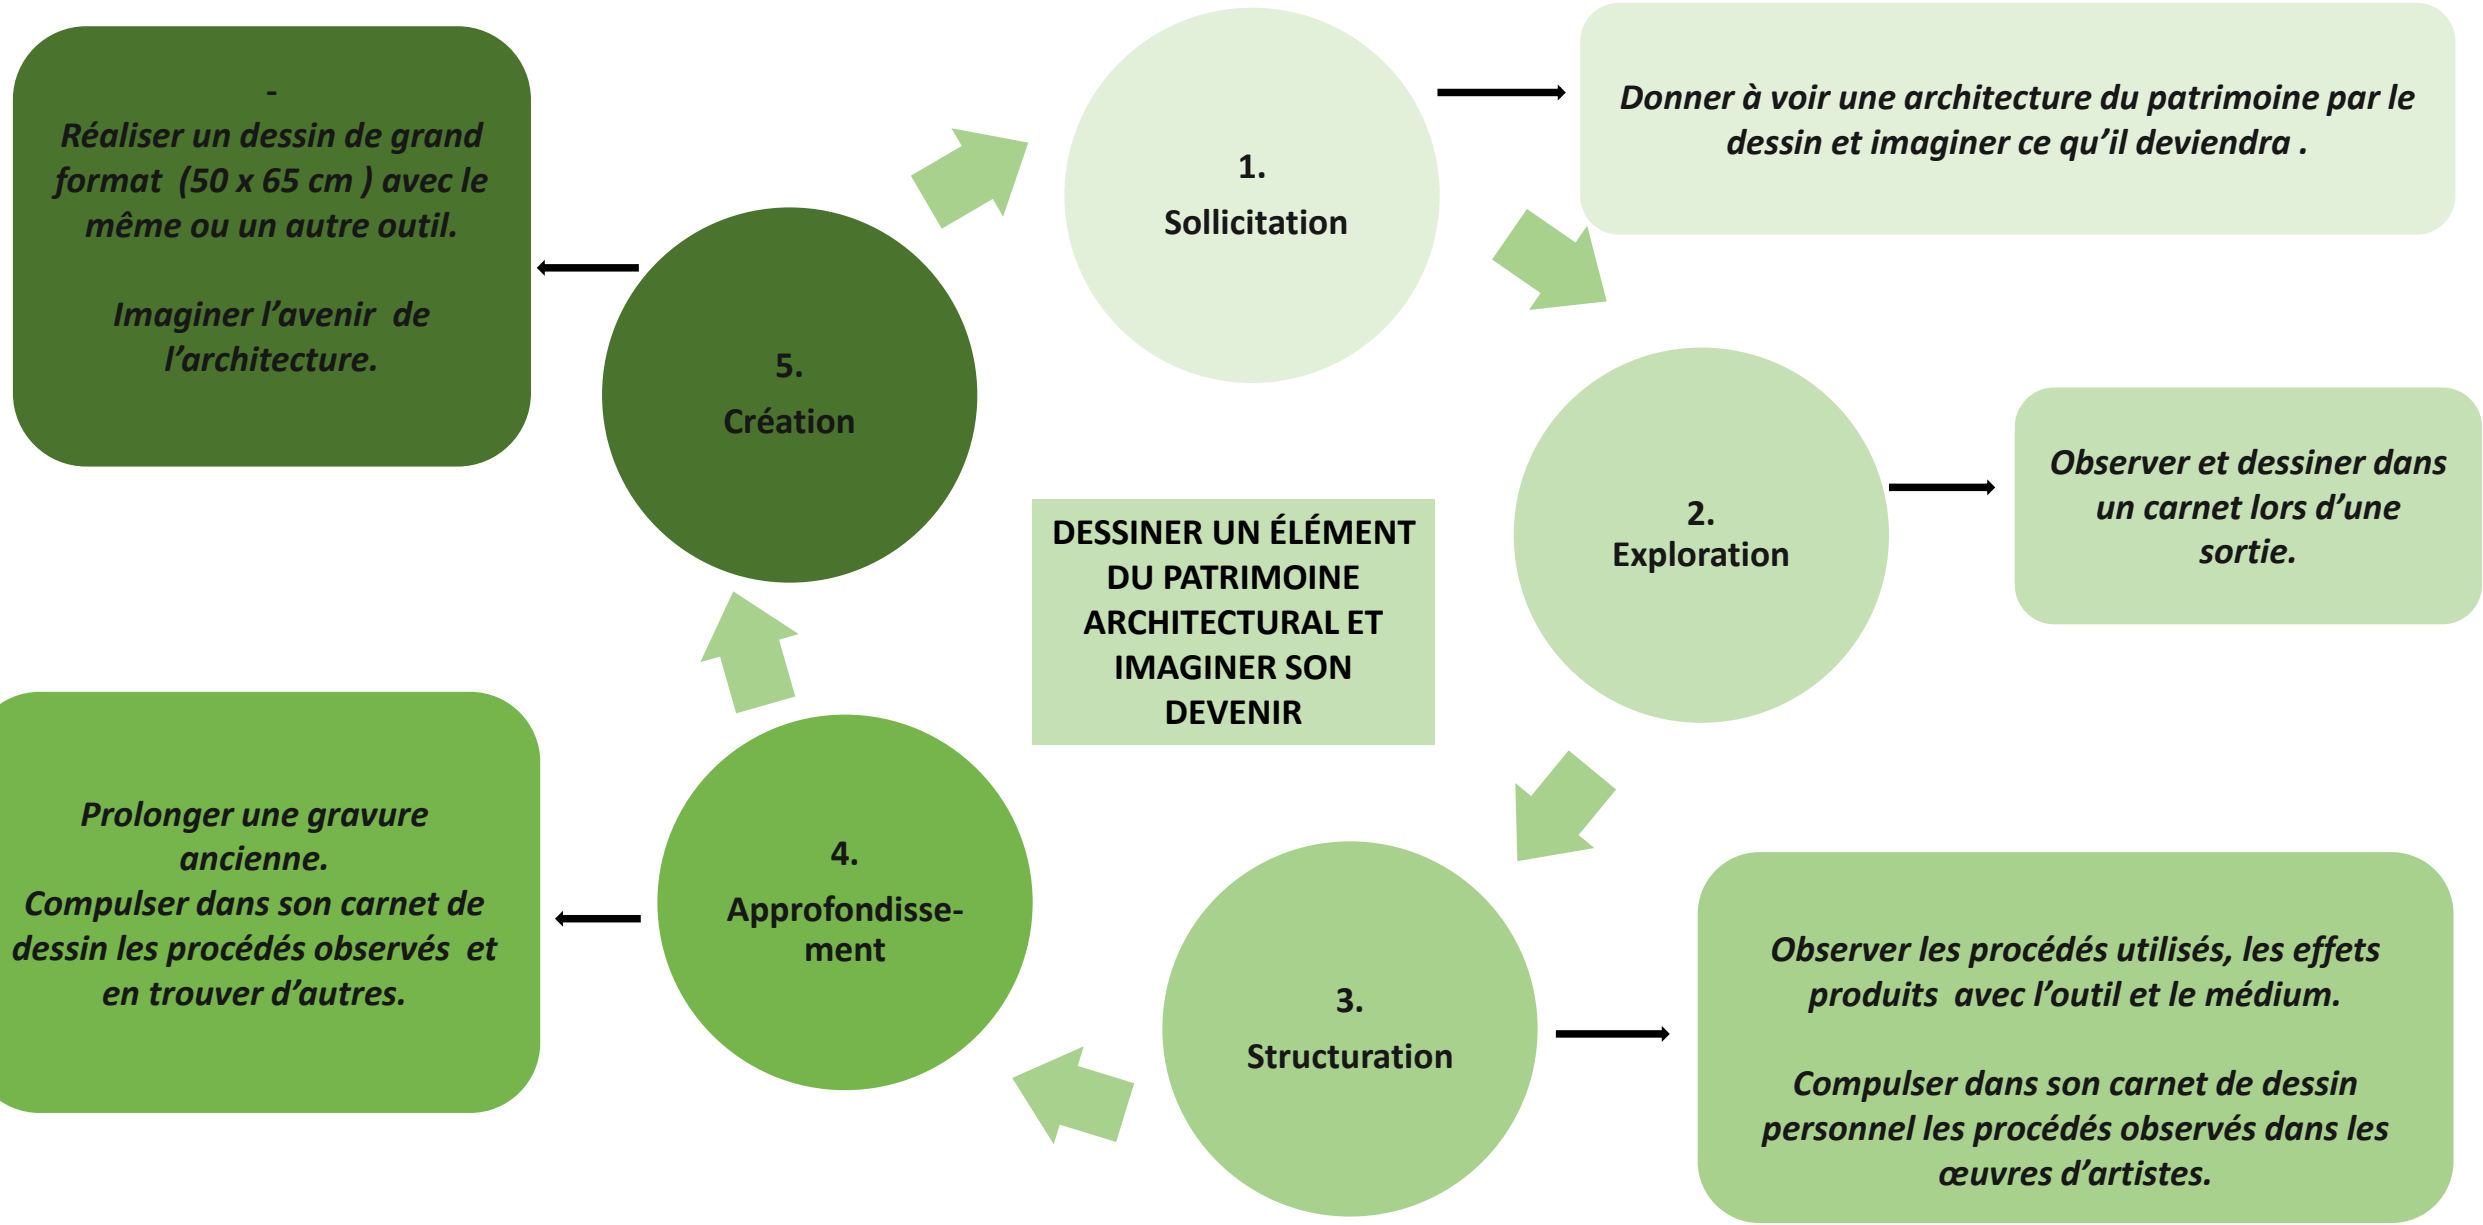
DESSINER UN ÉLÉMENT DU PATRIMOINE ARCHITECTURAL ET IMAGINER SON DEVENIR

1.
Sollicitation

Donner à voir une architecture du patrimoine par le dessin et imaginer ce qu'il deviendra .

2.
Exploration

Observer et dessiner dans un carnet lors d'une sortie.

3.
Structuration

Observer les procédés utilisés, les effets produits avec l'outil et le médium.

Compulser dans son carnet de dessin personnel les procédés observés dans les œuvres d'artistes.

4.
Approfondissement

Prolonger une gravure ancienne.
Compulser dans son carnet de dessin les procédés observés et en trouver d'autres.

5.
Création

-
Réaliser un dessin de grand format (50 x 65 cm ) avec le même ou un autre outil.

Imaginer l'avenir de l'architecture.